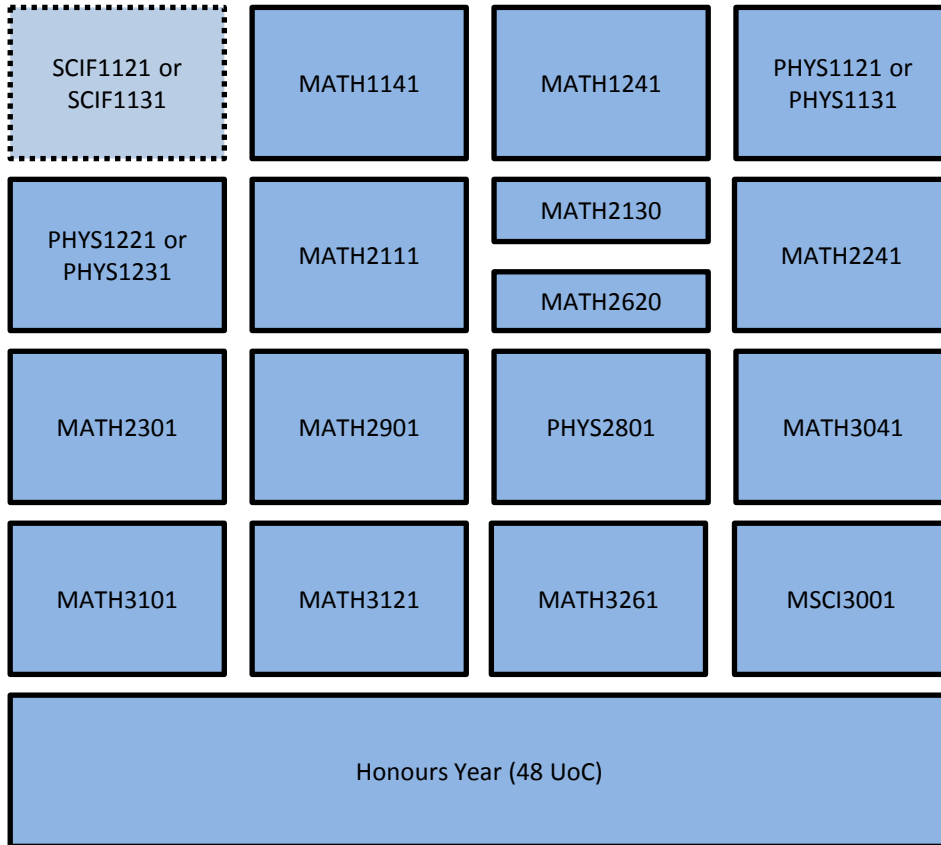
SCIF1121 or SCIF1131

MATH1141

MATH1241

PHYS1121 or PHYS1131

PHYS1221 or PHYS1231

MATH2111

MATH2130

MATH2620

MATH2241

MATH2301

MATH2901

PHYS2801

MATH3041

MATH3101

MATH3121

MATH3261

MSCI3001

Honours Year (48 UoC)